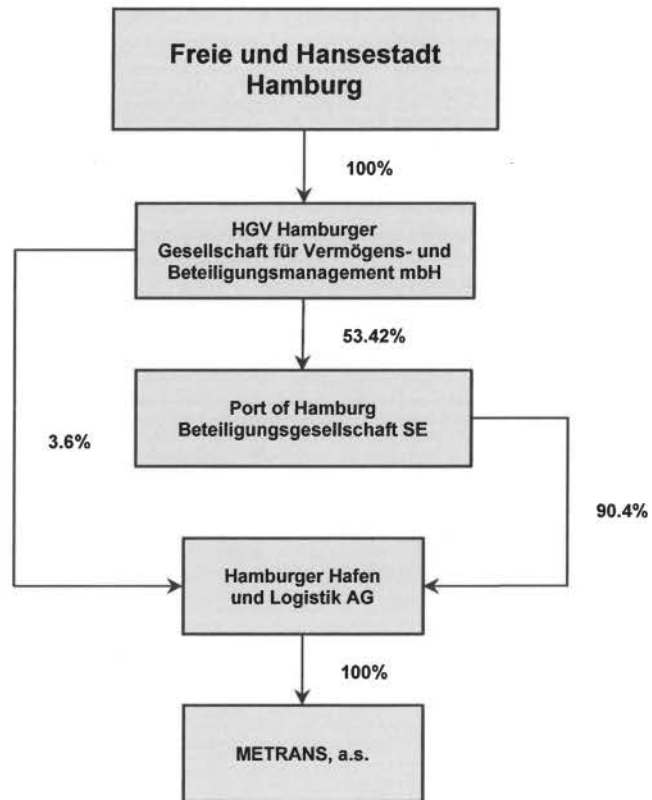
Freie und Hansestadt Hamburg

100%

HGV Hamburger Gesellschaft für Vermögens- und Beteiligungsmanagement mbH

53.42%

Port of Hamburg Beteiligungsgesellschaft SE

3.6%

90.4%

Hamburger Hafen und Logistik AG

100%

METRANS, a.s.